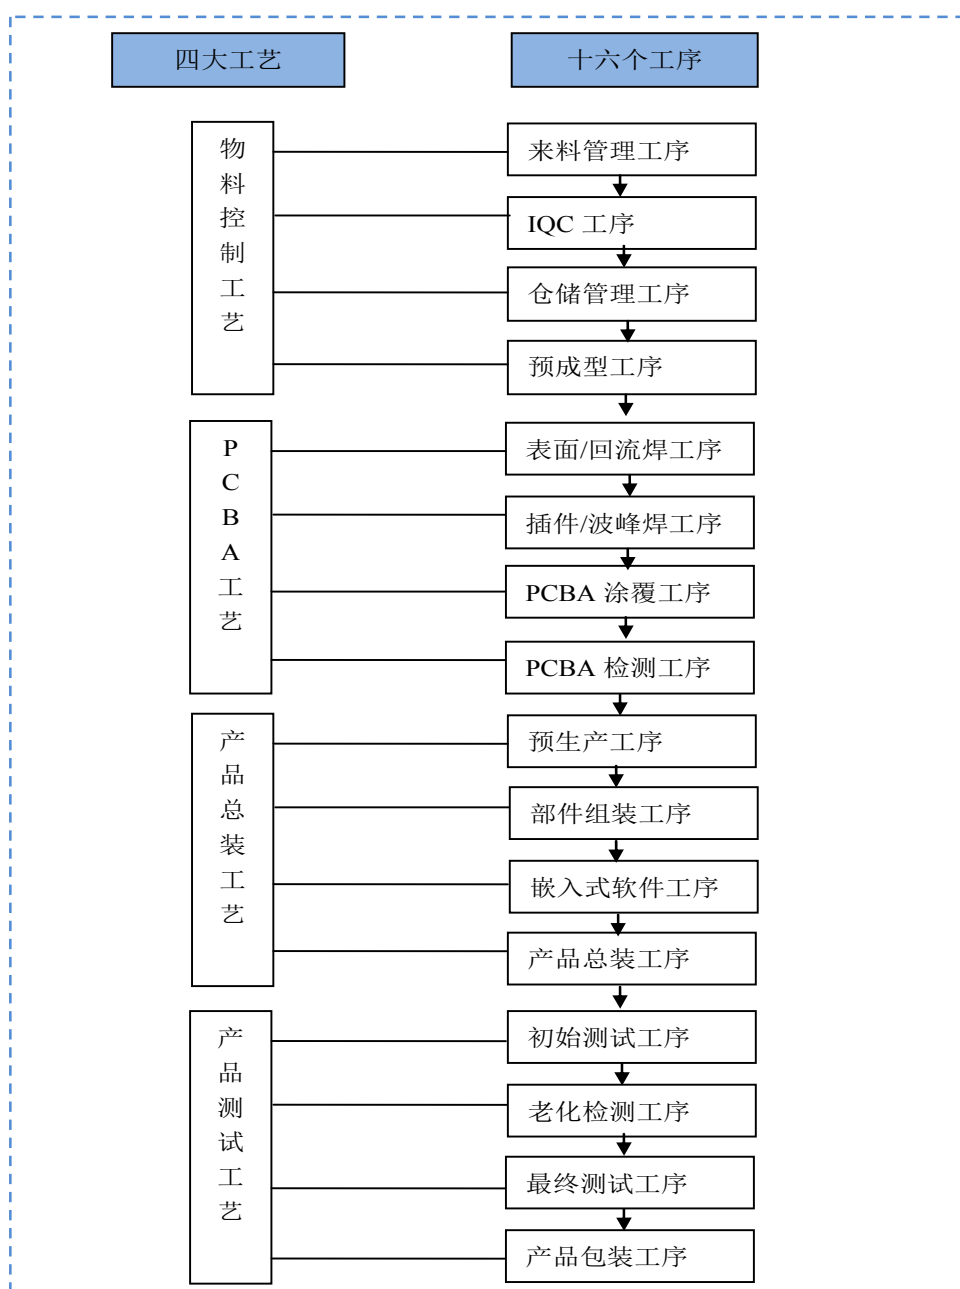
四大工艺

十六个工序

物料控制工艺

来料管理工序

IQC 工序

仓储管理工序

预成型工序

PCBA工艺

表面/回流焊工序

插件/波峰焊工序

PCBA 涂覆工序

PCBA 检测工序

产品总装工艺

预生产工序

部件组装工序

嵌入式软件工序

产品总装工序

产品测试工艺

初始测试工序

老化检测工序

最终测试工序

产品包装工序